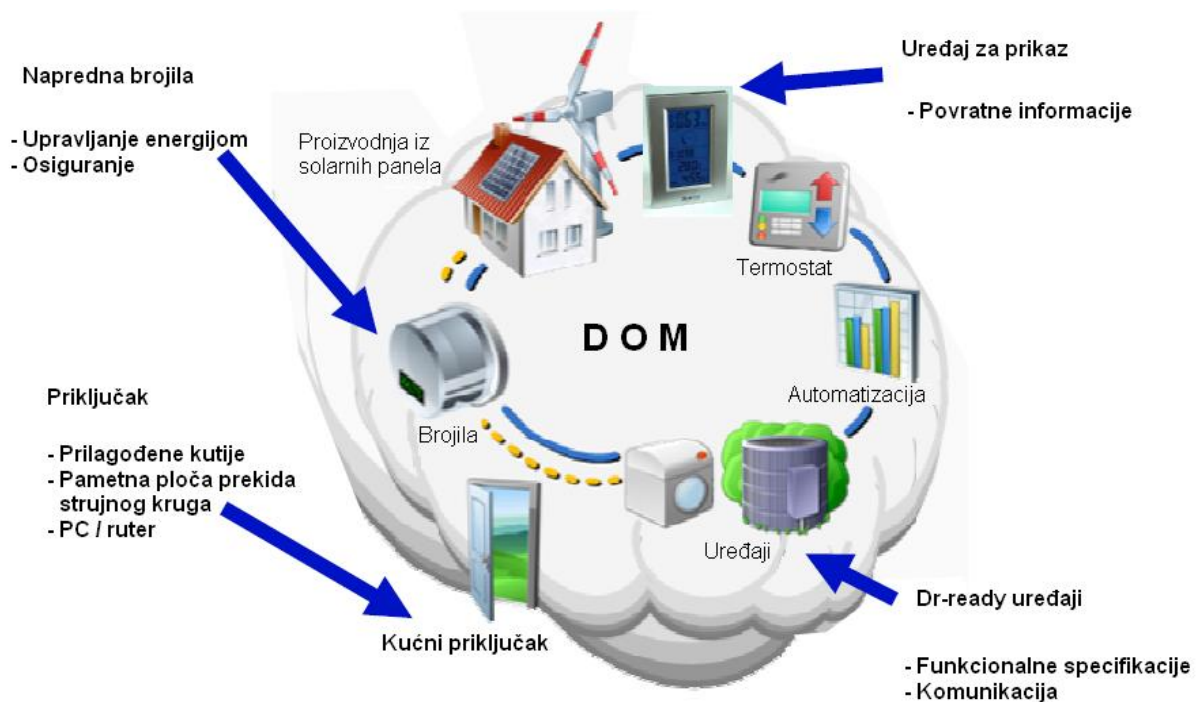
Napredna brojila

- Upravljanje energijom
- Osiguranje

Uređaj za prikaz

- Povratne informacije

Proizvodnja iz solarnih panela

Termostat

D O M

Automatizacija

Brojila

Uređaji

Priključak

- Prilagođene kutije
- Pametna ploča prekida strujnog kruga
- PC / ruter

Kućni priključak

Dr-ready uređaji

- Funkcionalne specifikacije
- Komunikacija